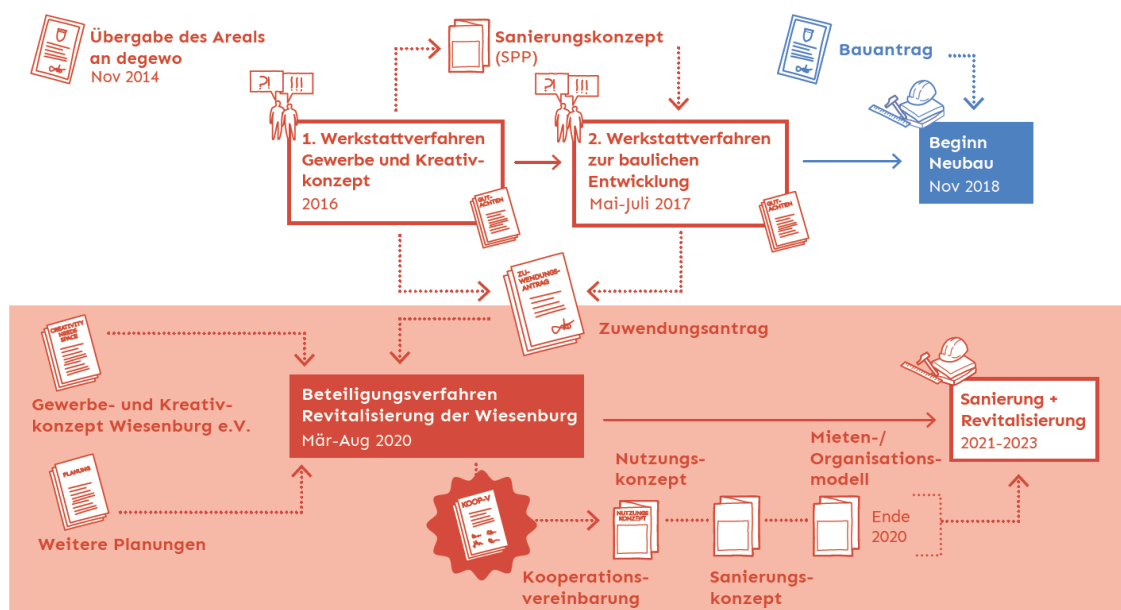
Übergabe des Areals an degewo
Nov 2014

Sanierungskonzept (SPP)

Bauantrag

?! !!!

1. Werkstattverfahren Gewerbe und Kreativkonzept
2016

GUTACHTEN

?! !!!

2. Werkstattverfahren zur baulichen Entwicklung
Mai-Juli 2017

GUTACHTEN

Beginn Neubau
Nov 2018

ZUWENDUNGSANTRAG

Zuwendungsantrag

CREATIVITY NEEDS SPACE

Gewerbe- und Kreativkonzept Wiesenburg e.V.

Beteiligungsverfahren Revitalisierung der Wiesenburg
Mär-Aug 2020

Sanierung + Revitalisierung
2021-2023

PLANUNG

Weitere Planungen

KOOP-V

Kooperationsvereinbarung

Nutzungskonzept

NUTZUNGSKONZEPT

Sanierungskonzept

Mieten-/ Organisationsmodell

Ende 2020